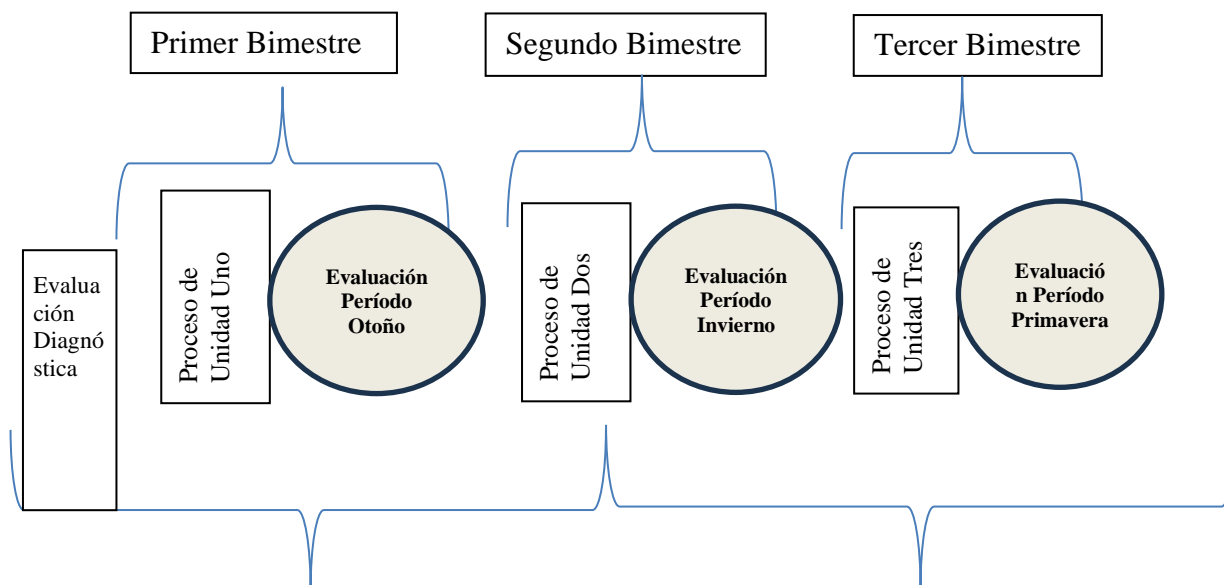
Primer Bimestre

Segundo Bimestre

Tercer Bimestre

Evaluación Diagnóstica

Proceso de Unidad Uno

Evaluación Período Otoño

Proceso de Unidad Dos

Evaluación Período Invierno

Proceso de Unidad Tres

Evaluación Período Primavera